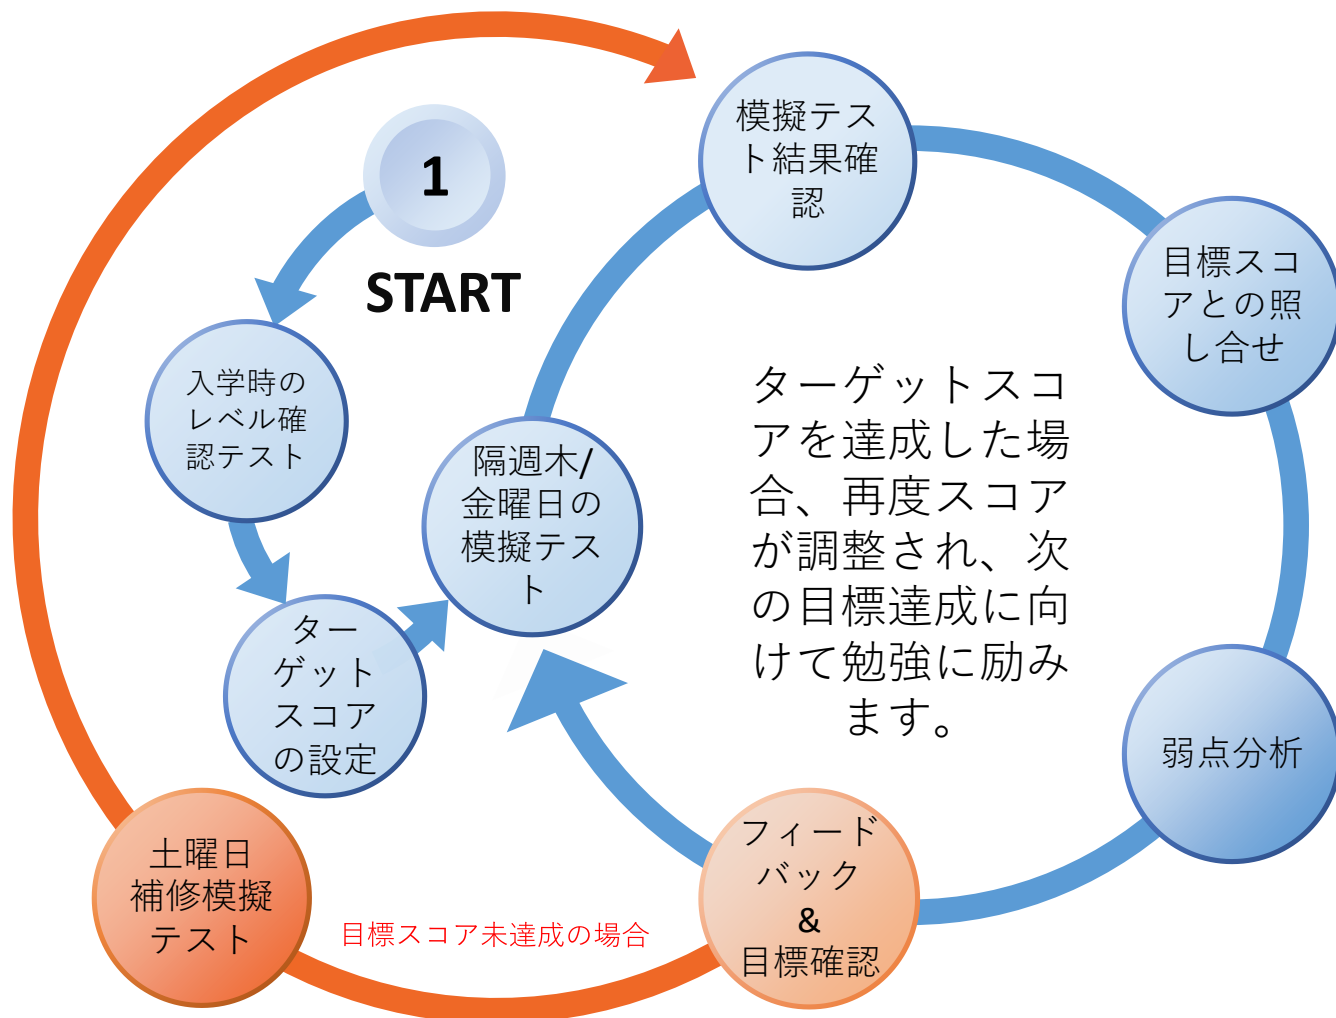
1

START

入学時のレベル確認テスト

ターゲットスコアの設定

隔週木/金曜日の模擬テスト

模擬テスト結果確認

目標スコアとの照し合せ

ターゲットスコアを達成した場合、再度スコアが調整され、次の目標達成に向けて勉強に励みます。

弱点分析

フィードバック&目標確認

土曜日補修模擬テスト

目標スコア未達成の場合